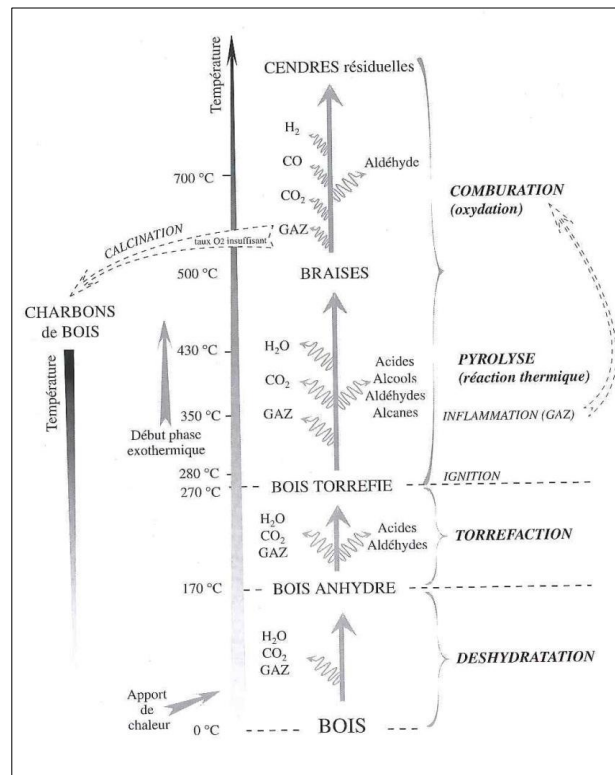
Température

CENDRES résiduelles

$H_2$

CO

Aldéhyde

700 °C

$CO_2$

GAZ

COMBURATION (oxydation)

CALCINATION

taux O2 insuffisant

fin

500 °C

BRAISES

CHARBONS de BOIS

430 °C

$H_2O$

$CO_2$

Acides
Alcools
Aldéhydes
Alcanes

PYROLYSE (réaction thermique)

Température

350 °C

GAZ

INFLAMMATION (GAZ)

Début phase exothermique

280 °C

IGNITION

270 °C

BOIS TORREFIE

$H_2O$
$CO_2$
GAZ

Acides
Aldéhydes

TORREFACTION

170 °C

BOIS ANHYDRE

$H_2O$
$CO_2$
GAZ

DESHYDRATATION

Apport de chaleur

0 °C

BOIS